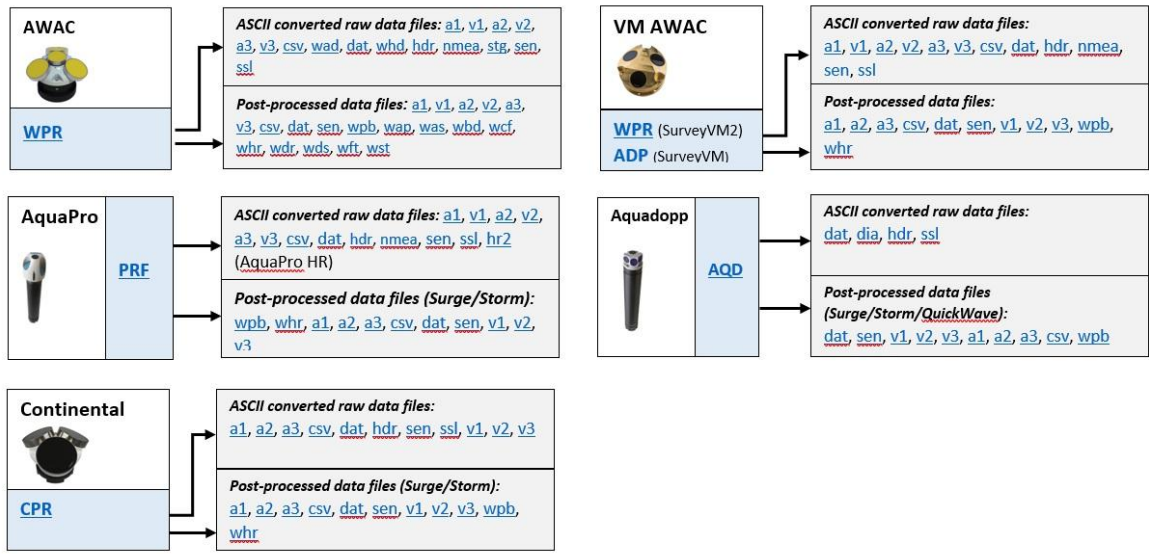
AWAC

WPR

ASCII converted raw data files: a1, v1, a2, v2, a3, v3, csv, wad, dat, whd, hdr, nmea, stg, sen, ssl

Post-processed data files: a1, v1, a2, v2, a3, v3, csv, dat, sen, wpb, wap, was, wbd, wcf, whr, wdr, wds, wft, wst

VM AWAC

WPR (SurveyVM2)
ADP (SurveyVM)

ASCII converted raw data files: a1, v1, a2, v2, a3, v3, csv, dat, hdr, nmea, sen, ssl

Post-processed data files: a1, a2, a3, csv, dat, sen, v1, v2, v3, wpb, whr

AquaPro

PRF

ASCII converted raw data files: a1, v1, a2, v2, a3, v3, csv, dat, hdr, nmea, sen, ssl, hr2 (AquaPro HR)

Post-processed data files (Surge/Storm): wpb, whr, a1, a2, a3, csv, dat, sen, v1, v2, v3

Aquadopp

AQD

ASCII converted raw data files: dat, dia, hdr, ssl

Post-processed data files (Surge/Storm/QuickWave): dat, sen, v1, v2, v3, a1, a2, a3, csv, wpb

Continental

CPR

ASCII converted raw data files: a1, a2, a3, csv, dat, hdr, sen, ssl, v1, v2, v3

Post-processed data files (Surge/Storm): a1, a2, a3, csv, dat, sen, v1, v2, v3, wpb, whr